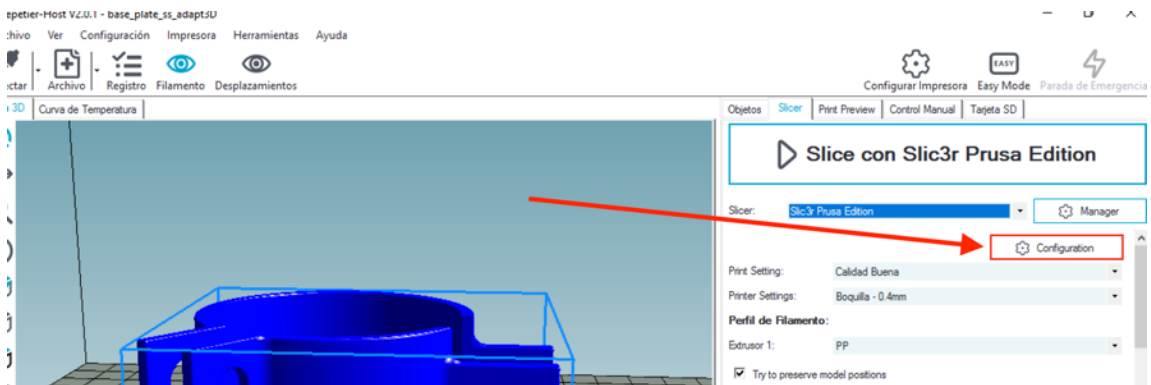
epetier-Host V2.0.1 - base_plate_ss_adapt3D

chivo Ver Configuración Impresora Herramientas Ayuda

ctar Archivo Registro Filamento Desplazamientos

Configurar Impresora EASY Easy Mode Parada de Emergencia

3D Curva de Temperatura

Objetos Slicer Print Preview Control Manual Tarjeta SD

Slice con Slic3r Prusa Edition

Slicer: Slic3r Prusa Edition Manager

Configuration

Print Setting: Calidad Buena

Printer Settings: Boquilla - 0.4mm

Perfil de Filamento:

Extrusor 1: PP

Try to preserve model positions